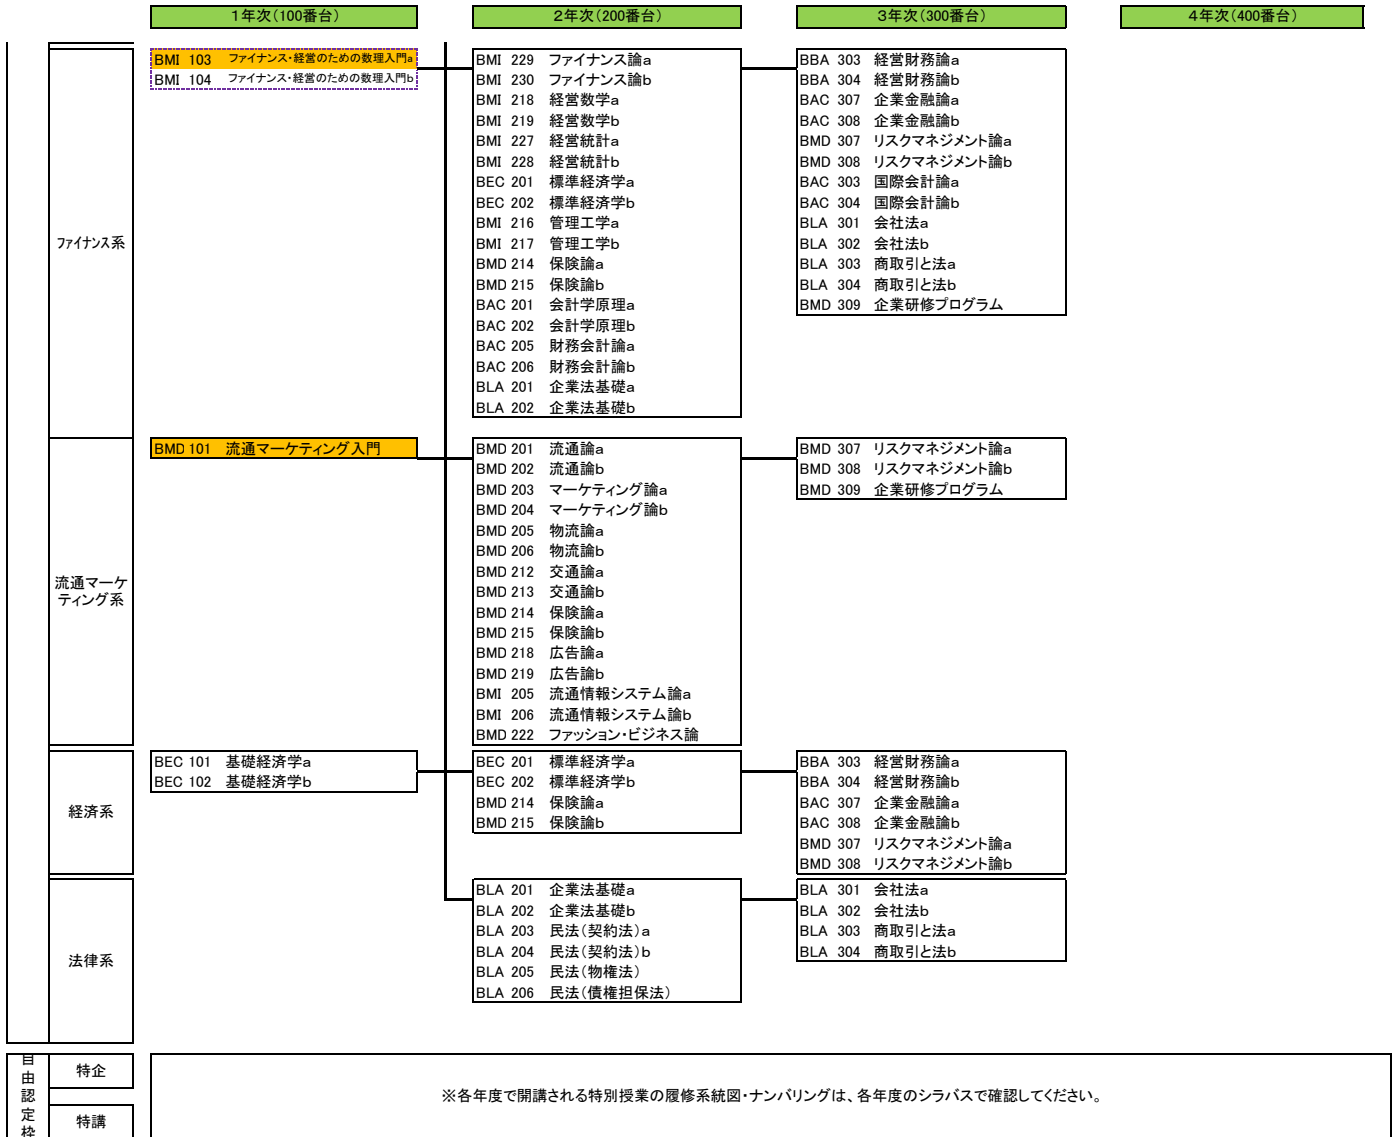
1年次（100番台）
2年次（200番台）
3年次（300番台）
4年次（400番台）

ファイナンス系

BMI 103 ファイナンス・経営のための数理入門a
BMI 104 ファイナンス・経営のための数理入門b

BMI 229 ファイナンス論a
BMI 230 ファイナンス論b
BMI 218 経営数学a
BMI 219 経営数学b
BMI 227 経営統計a
BMI 228 経営統計b
BEC 201 標準経済学a
BEC 202 標準経済学b
BMI 216 管理工学a
BMI 217 管理工学b
BMD 214 保険論a
BMD 215 保険論b
BAC 201 会計学原理a
BAC 202 会計学原理b
BAC 205 財務会計論a
BAC 206 財務会計論b
BLA 201 企業法基礎a
BLA 202 企業法基礎b

BBA 303 経営財務論a
BBA 304 経営財務論b
BAC 307 企業金融論a
BAC 308 企業金融論b
BMD 307 リスクマネジメント論a
BMD 308 リスクマネジメント論b
BAC 303 国際会計論a
BAC 304 国際会計論b
BLA 301 会社法a
BLA 302 会社法b
BLA 303 商取引と法a
BLA 304 商取引と法b
BMD 309 企業研修プログラム

流通マーケティング系

BMD 101 流通マーケティング入門

BMD 201 流通論a
BMD 202 流通論b
BMD 203 マーケティング論a
BMD 204 マーケティング論b
BMD 205 物流論a
BMD 206 物流論b
BMD 212 交通論a
BMD 213 交通論b
BMD 214 保険論a
BMD 215 保険論b
BMD 218 広告論a
BMD 219 広告論b
BMI 205 流通情報システム論a
BMI 206 流通情報システム論b
BMD 222 ファッション・ビジネス論

BMD 307 リスクマネジメント論a
BMD 308 リスクマネジメント論b
BMD 309 企業研修プログラム

経済系

BEC 101 基礎経済学a
BEC 102 基礎経済学b

BEC 201 標準経済学a
BEC 202 標準経済学b
BMD 214 保険論a
BMD 215 保険論b

BBA 303 経営財務論a
BBA 304 経営財務論b
BAC 307 企業金融論a
BAC 308 企業金融論b
BMD 307 リスクマネジメント論a
BMD 308 リスクマネジメント論b

法律系

BLA 201 企業法基礎a
BLA 202 企業法基礎b
BLA 203 民法（契約法）a
BLA 204 民法（契約法）b
BLA 205 民法（物権法）
BLA 206 民法（債権担保法）

BLA 301 会社法a
BLA 302 会社法b
BLA 303 商取引と法a
BLA 304 商取引と法b

自由認定枠
特企
特講

※各年度で開講される特別授業の履修系統図・ナンバリングは、各年度のシラバスで確認してください。